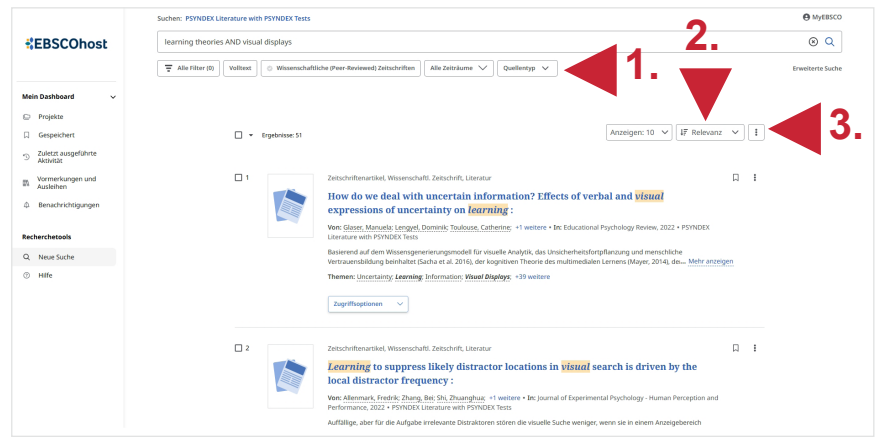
Suchen: PSYNDEX Literature with PSYNDEX Tests

MyEBSCO

EBSCOhost

learning theories AND visual displays

Alle Filter (0) Volltext Wissenschaftliche (Peer-Reviewed) Zeitschriften Alle Zeiträume Quellentyp

1.

2.

Erweiterte Suche

Mein Dashboard

Projekte

Gespeichert

Zuletzt ausgeführte Aktivität

Vormerkungen und Ausleihen

Benachrichtigungen

Recherchetools

Neue Suche

Hilfe

Ergebnisse: 51

Anzeigen: 10 Relevanz

3.

1

Zeitschriftenartikel, Wissenschaftl. Zeitschrift, Literatur

How do we deal with uncertain information? Effects of verbal and visual expressions of uncertainty on learning :

Von: Glaser, Manuela; Lengyel, Dominik; Toulouse, Catherine; +1 weitere • In: Educational Psychology Review, 2022 • PSYNDEX Literature with PSYNDEX Tests

Basierend auf dem Wissensgenerierungsmodell für visuelle Analytik, das Unsicherheitsfortpflanzung und menschliche Vertrauensbildung beinhaltet (Sacha et al. 2016), der kognitiven Theorie des multimedialen Lernens (Mayer, 2014), de... Mehr anzeigen

Themen: Uncertainty; Learning; Information; Visual Displays; +39 weitere

Zugriffsoptionen

2

Zeitschriftenartikel, Wissenschaftl. Zeitschrift, Literatur

Learning to suppress likely distractor locations in visual search is driven by the local distractor frequency :

Von: Allenmark, Fredrik; Zhang, Bei; Shi, Zhuanghua; +1 weitere • In: Journal of Experimental Psychology - Human Perception and Performance, 2022 • PSYNDEX Literature with PSYNDEX Tests

Auffällige, aber für die Aufgabe irrelevante Distraktoren stören die visuelle Suche weniger, wenn sie in einem Anzeigebereich